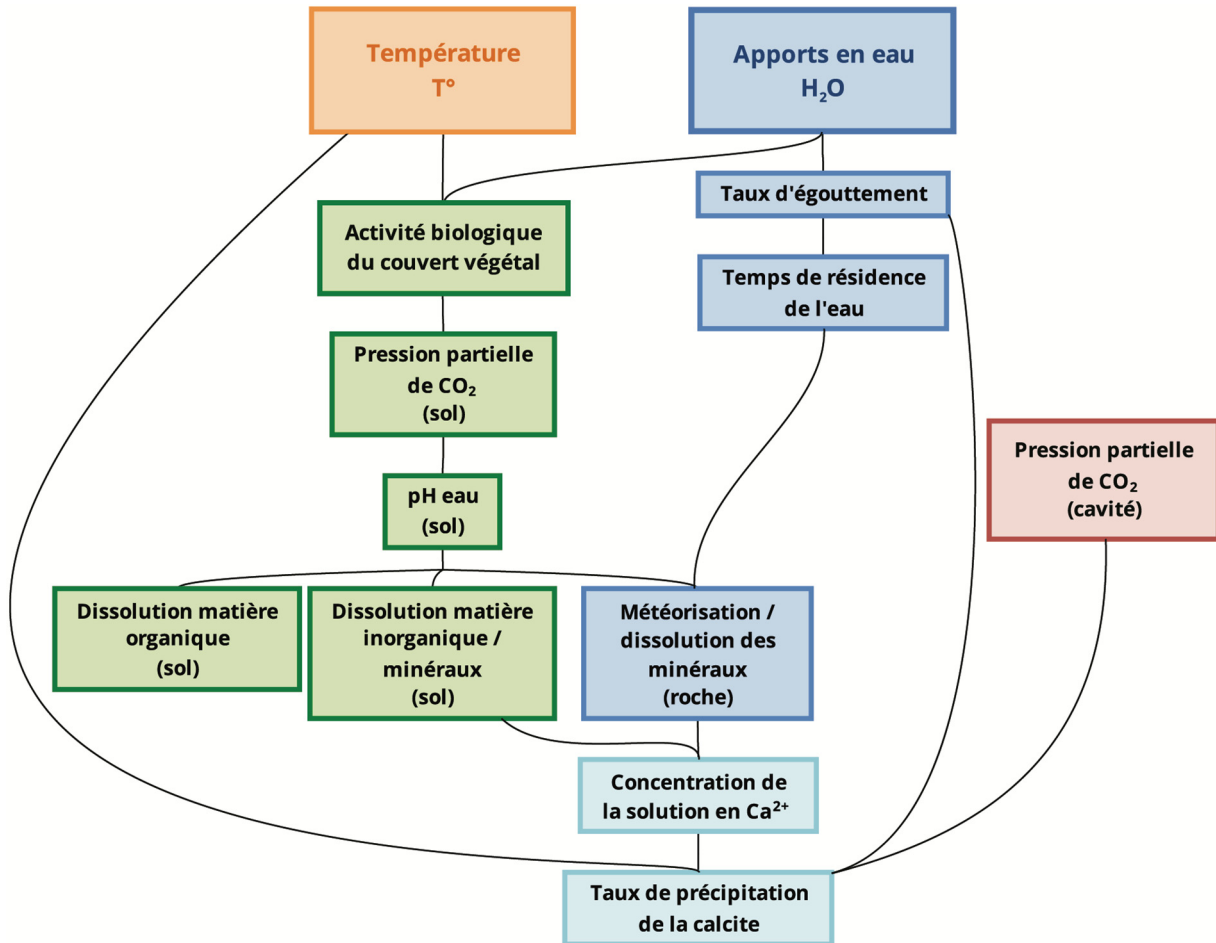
Température
T°

Apports en eau
$H_2O$

Taux d'égouttement

Activité biologique du couvert végétal

Temps de résidence de l'eau

Pression partielle de $CO_2$
(sol)

Pression partielle de $CO_2$
(cavité)

pH eau
(sol)

Dissolution matière organique
(sol)

Dissolution matière inorganique / minéraux
(sol)

Météorisation / dissolution des minéraux
(roche)

Concentration de la solution en $Ca^{2+}$

Taux de précipitation de la calcite